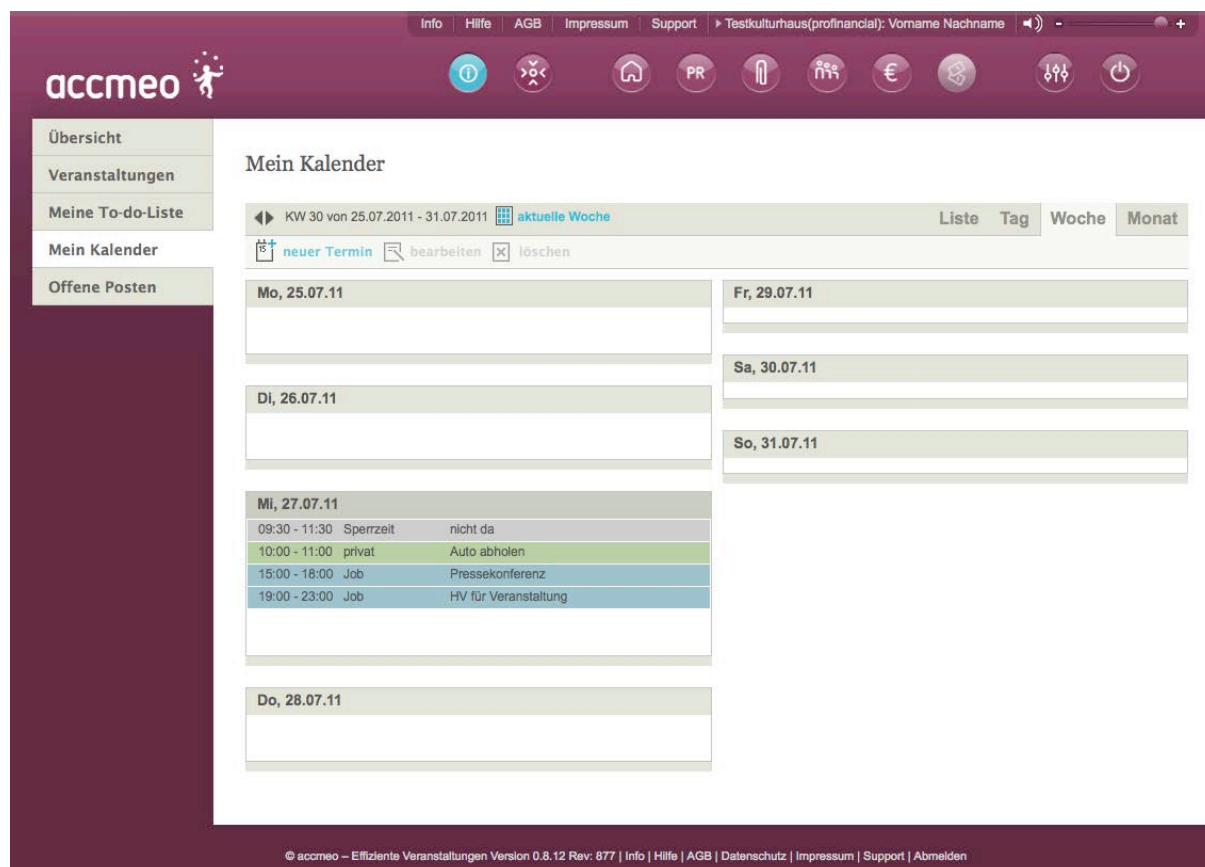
Info | Hilfe | AGB | Impressum | Support | ▸ Testkulturhaus(profinancial): Vorname Nachname

- +

accmeo

PR

€

Übersicht

Veranstaltungen

Meine To-do-Liste

Mein Kalender

Offene Posten

Mein Kalender

KW 30 von 25.07.2011 - 31.07.2011 aktuelle Woche

Liste Tag Woche Monat

neuer Termin bearbeiten löschen

Mo, 25.07.11

Di, 26.07.11

Mi, 27.07.11

| | | |
|---|---|---|
| 09:30 - 11:30 | Sperrzeit | nicht da |
| 10:00 - 11:00 | privat | Auto abholen |
| 15:00 - 18:00 | Job | Pressekonferenz |
| 19:00 - 23:00 | Job | HV für Veranstaltung |

Do, 28.07.11

Fr, 29.07.11

Sa, 30.07.11

So, 31.07.11

© accmeo – Effiziente Veranstaltungen Version 0.8.12 Rev: 877 | Info | Hilfe | AGB | Datenschutz | Impressum | Support | Abmelden